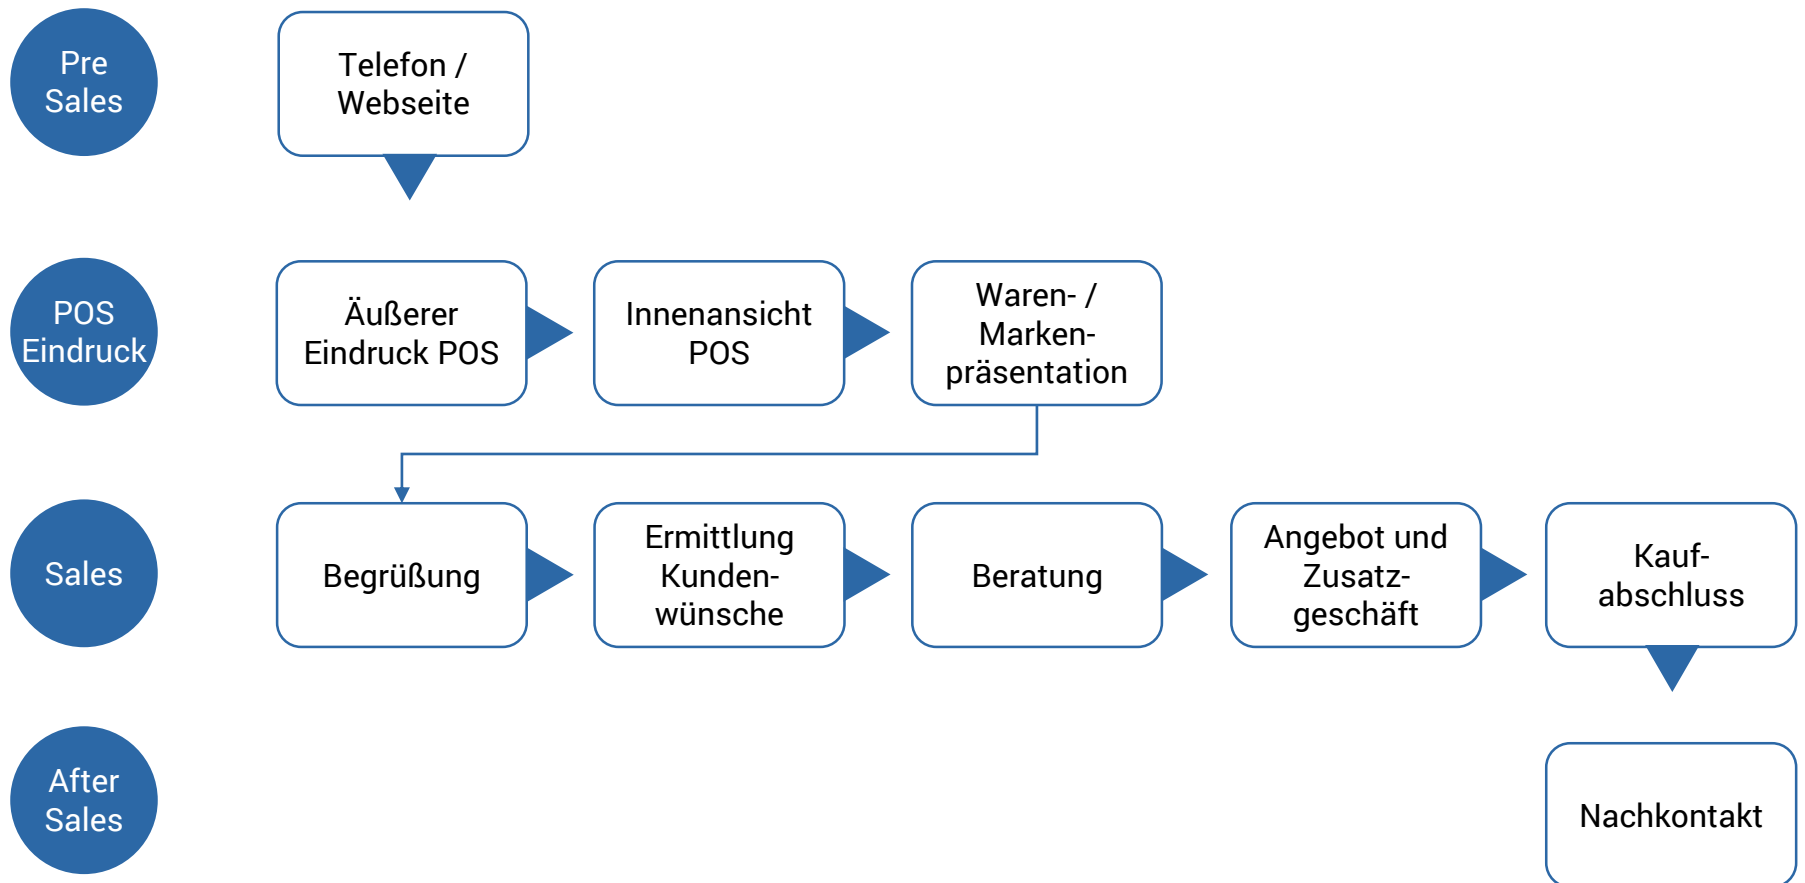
Pre Sales

Telefon / Webseite

POS Eindruck

Äußerer Eindruck POS

Innenansicht POS

Waren- / Markenpräsentation

Sales

Begrüßung

Ermittlung Kundenwünsche

Beratung

Angebot und Zusatzgeschäft

Kaufabschluss

After Sales

Nachkontakt